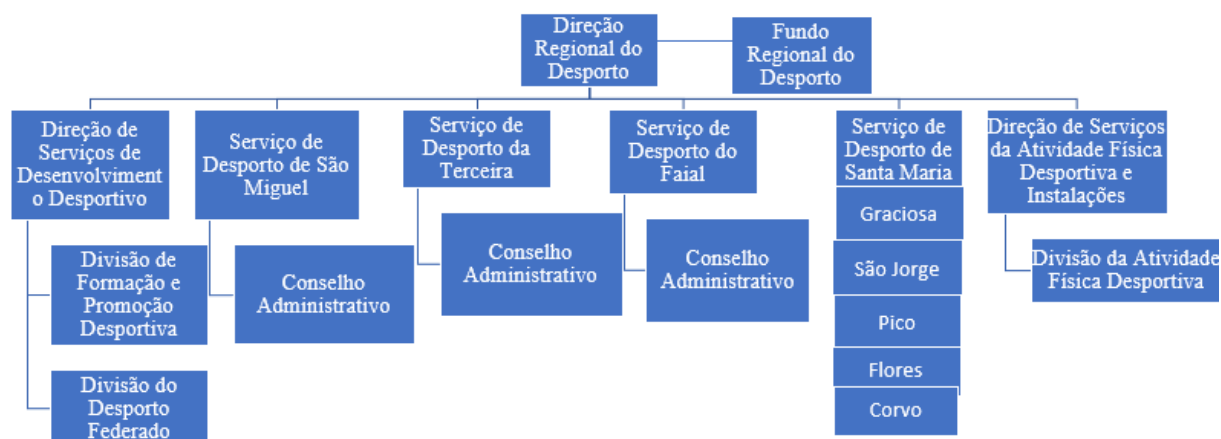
Direção Regional do Desporto

Fundo Regional do Desporto

Direção de Serviços de Desenvolvimento Desportivo

Divisão de Formação e Promoção Desportiva

Divisão do Desporto Federado

Serviço de Desporto de São Miguel

Conselho Administrativo

Serviço de Desporto da Terceira

Conselho Administrativo

Serviço de Desporto do Faial

Conselho Administrativo

Serviço de Desporto de Santa Maria

Graciosa

São Jorge

Pico

Flores

Corvo

Direção de Serviços da Atividade Física Desportiva e Instalações

Divisão da Atividade Física Desportiva